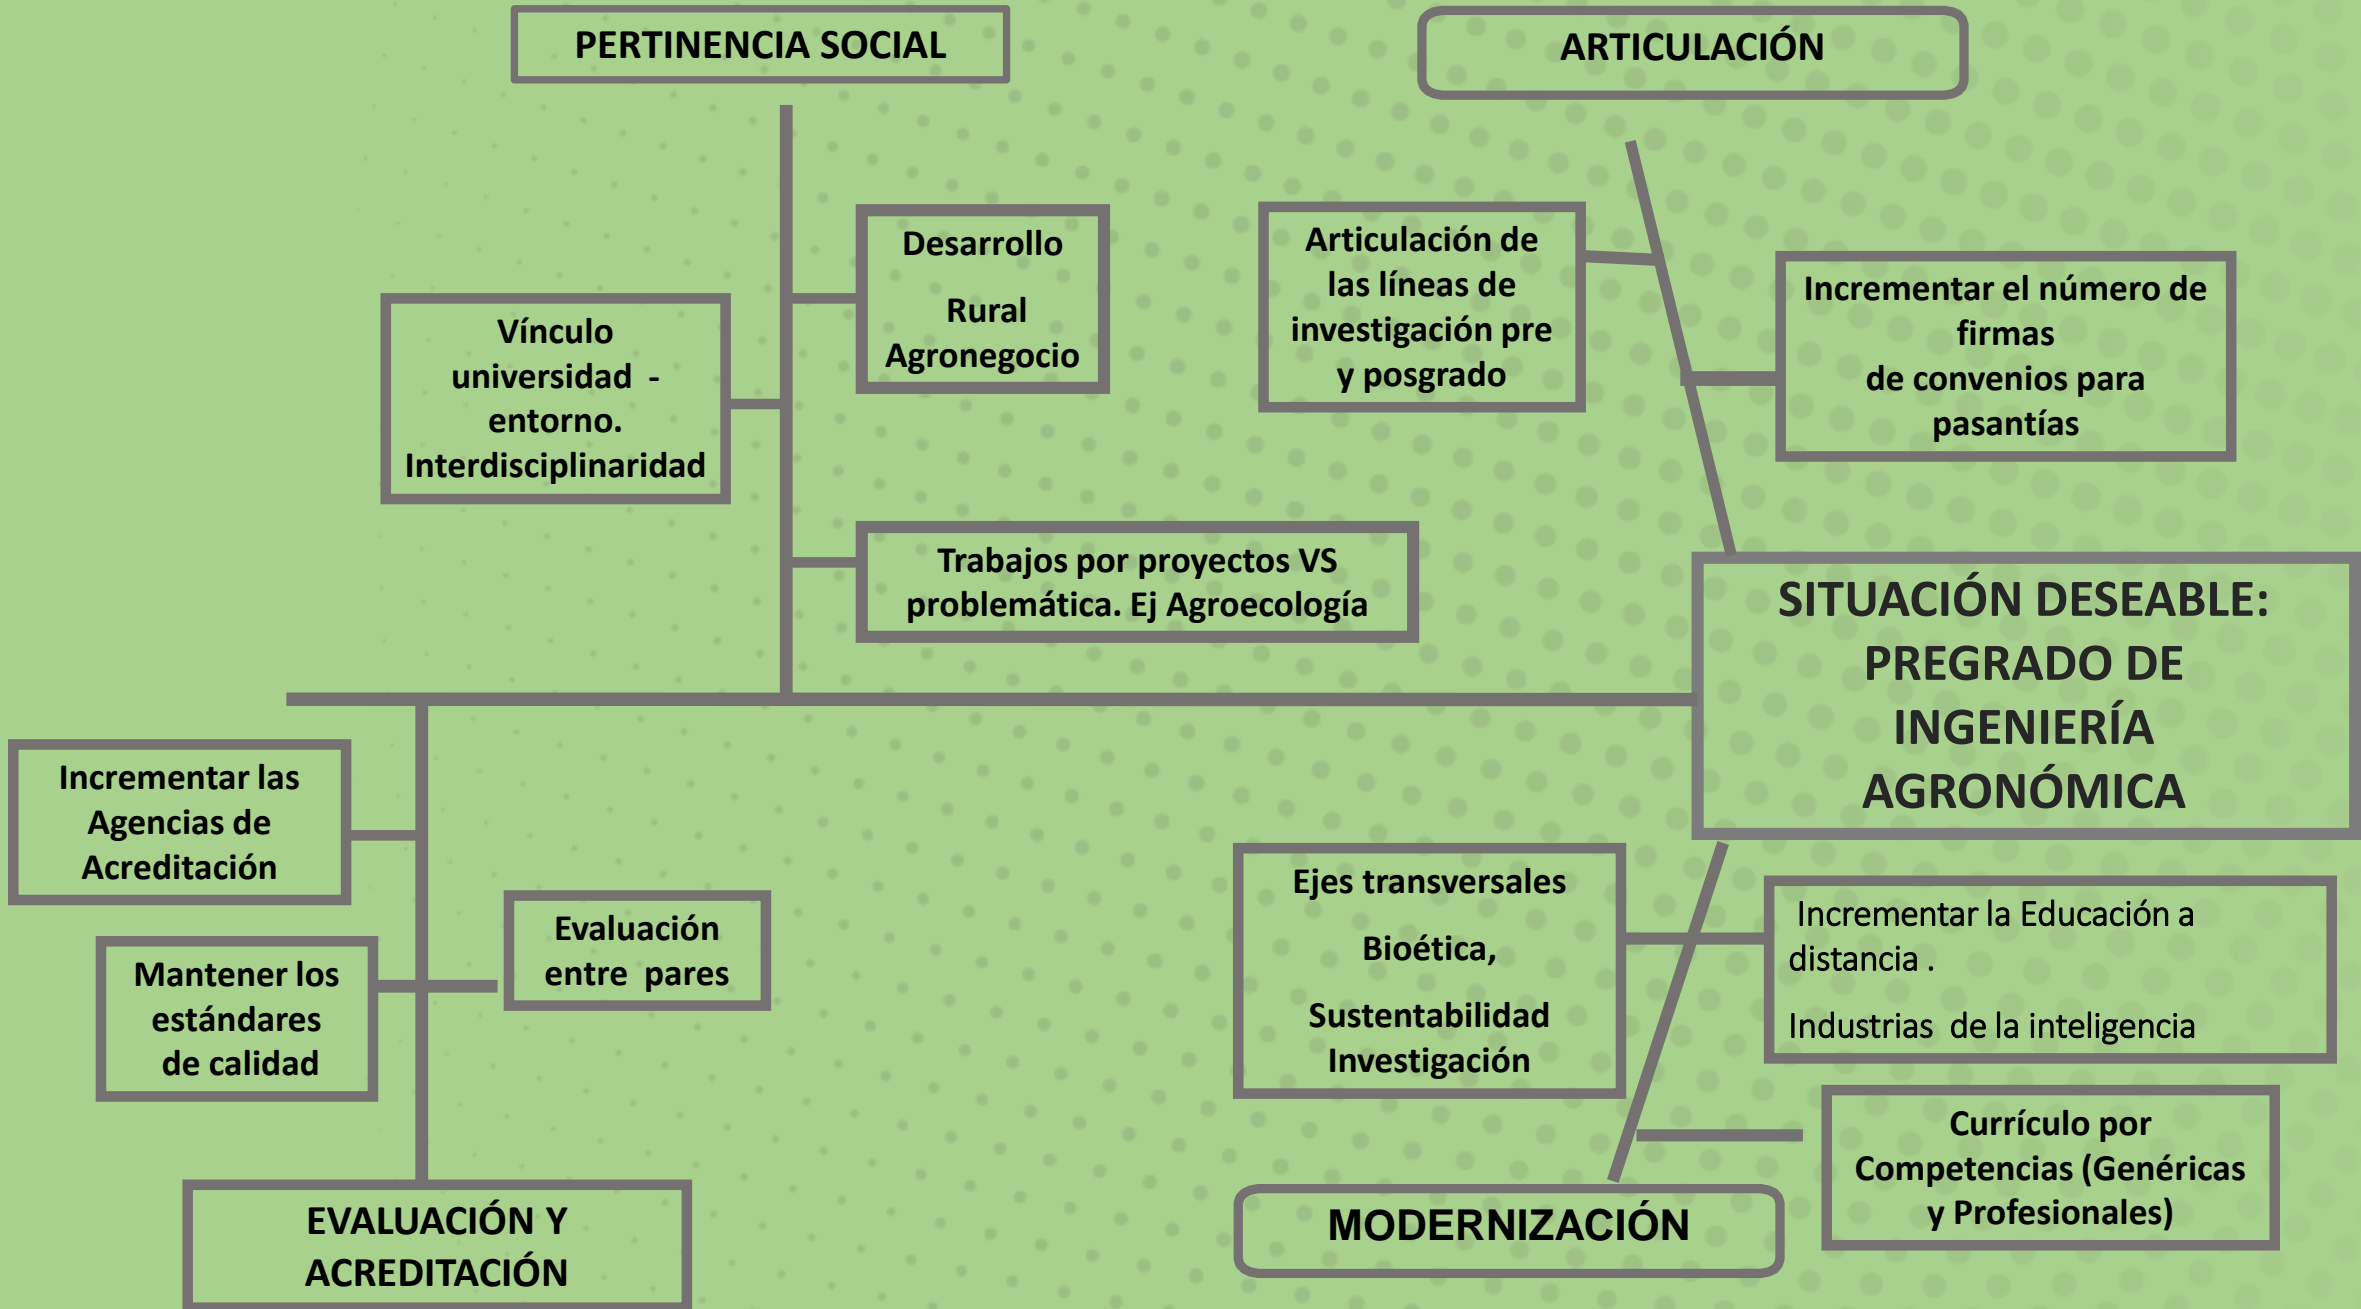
PERTINENCIA SOCIAL

ARTICULACIÓN

Desarrollo

Rural

Agronegocio

Vínculo universidad - entorno. Interdisciplinaridad

Trabajos por proyectos VS problemática. Ej Agroecología

Articulación de las líneas de investigación pre y posgrado

Incrementar el número de firmas de convenios para pasantías

SITUACIÓN DESEABLE: PREGRADO DE INGENIERÍA AGRONÓMICA

Incrementar las Agencias de Acreditación

Evaluación entre pares

Mantener los estándares de calidad

EVALUACIÓN Y ACREDITACIÓN

Ejes transversales

Bioética,

Sustentabilidad Investigación

Incrementar la Educación a distancia .

Industrias de la inteligencia

Currículo por Competencias (Genéricas y Profesionales)

MODERNIZACIÓN